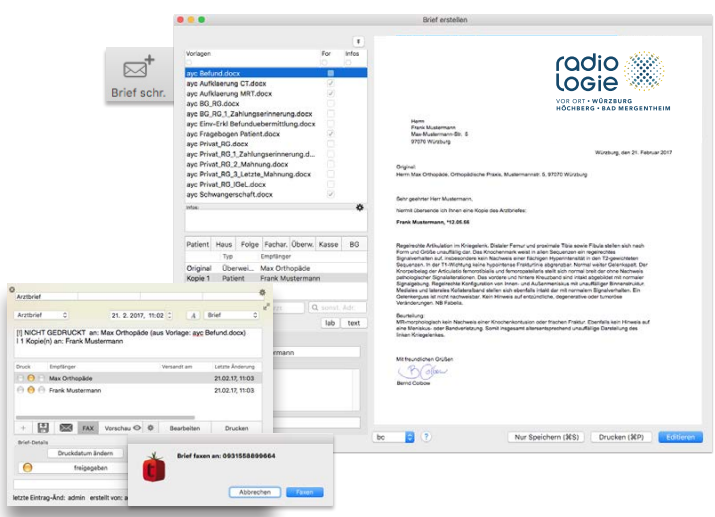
Brief schr.

Brief erstellen

Vorlagen | For | Infos
ayc Befund.docx
ayc Aufklaerung CT.docx
ayc Aufklaerung MRT.docx
ayc BG_RG.docx
ayc BG_RG_1_Zahlungserinnerung.docx
ayc Einv-Erkl Befunduebermittlung.docx
ayc Fragebogen Patient.docx
ayc Privat_RG.docx
ayc Privat_RG_1_Zahlungserinnerung.d...
ayc Privat_RG_2_Mahnung.docx
ayc Privat_RG_3_Letzte_Mahnung.docx
ayc Privat_RG_IGeL.docx
ayc Schwangerschaft.docx

Infos:

Patient | Haus | Folge | Fachar. | Überw. | Kasse | BG
| Typ | Empfänger
Original | Überwei... | Max Orthopäde
Kopie 1 | Patient | Frank Mustermann

lab | text

radio logie
VOR ORT • WÜRZBURG
HÖCHBERG • BAD MERGENTHEIM

Herrn
Frank Mustermann
Max-Mustermann-Str. 5
97076 Würzburg

Würzburg, den 21. Februar 2017

Original:
Herrn Max Orthopäde, Orthopädische Praxis, Mustermannstr. 5, 97070 Würzburg

Sehr geehrter Herr Mustermann,

Nennit übersende ich Ihnen eine Kopie des Arztbriefes:

Frank Mustermann, *12.06.56

Regelrechte Artikulation im Kniegelenk. Distaler Femur und proximale Tibia sowie Fibula stellen sich nach Form und Größe unauffällig dar. Das Knochenmark weist in allen Sequenzen ein regelrechtes Signalverhalten auf, insbesondere kein Nachweis einer fächigen Hyperintensität in den T2-gewichteten Sequenzen. In der T1-Wichtung keine hypointense Frakturlinie abgrenzbar. Normal weiter Gelenkspalt. Der Knorpelbelag der Articulatio femorotibialis und femoropatellaris stellt sich normal breit dar ohne Nachweis pathologischer Signalalterationen. Das vordere und hintere Kreuzband sind intakt abgebildet mit normaler Signalgebung. Regelrechte Konfiguration von Innen- und Außenmeniskus mit unauffälliger Binnenstruktur. Mediales und laterales Kollateralband allen ebenfalls intakt dar mit normalem Signalverhalten. Ein Gelenkerguss ist nicht nachweisbar. Kein Hinweis auf entzündliche, degenerative oder tumoröse Veränderungen. NB Fabella.

Beurteilung:
MR-morphologisch kein Nachweis einer Knochenkontusion oder frischen Fraktur. Ebenfalls kein Hinweis auf eine Meniskus- oder Bandverletzung. Somit insgesamt altersentsprechend unauffällige Darstellung des linken Kniegelenkes.

Mit freundlichen Grüßen

Bernd Cobow

bc | ? | Nur Speichern (⌘S) | Drucken (⌘P) | Editieren

Arztbrief
Arztbrief | 21. 2. 2017, 11:02 | A | Brief
[!] NICHT GEDRUCKT an: Max Orthopäde (aus Vorlage: ayc Befund.docx)
| 1 Kopie(n) an: Frank Mustermann

Druck | Empfänger | Versandt am | Letzte Änderung
Max Orthopäde | | 21.02.17, 11:03
Frank Mustermann | | 21.02.17, 11:03

FAX | Vorschau | Bearbeiten | Drucken

Brief-Details
Druckdatum ändern
freigegeben

letzte Eintrag-Änd: admin erstellt von: a

Brief faxen an: 0931558899664

Abbrechen | Faxen